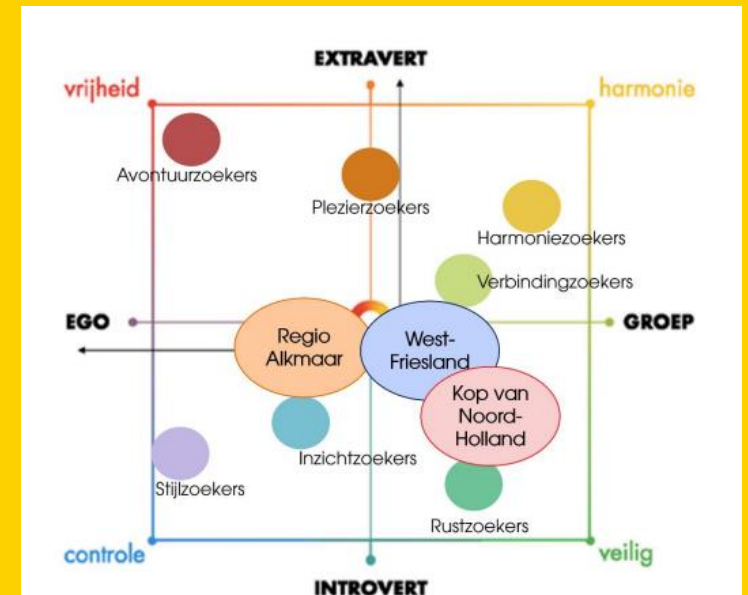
EXTRAVERT

vrijheid

harmonie

Avontuurzoekers

Plezierzoekers

Harmoniezoekers

Verbindingzoekers

EGO

GROEP

Regio Alkmaar

West-Friesland

Kop van Noord-Holland

Inzichtzoekers

Stijlzoekers

Rustzoekers

controle

veilig

INTROVERT